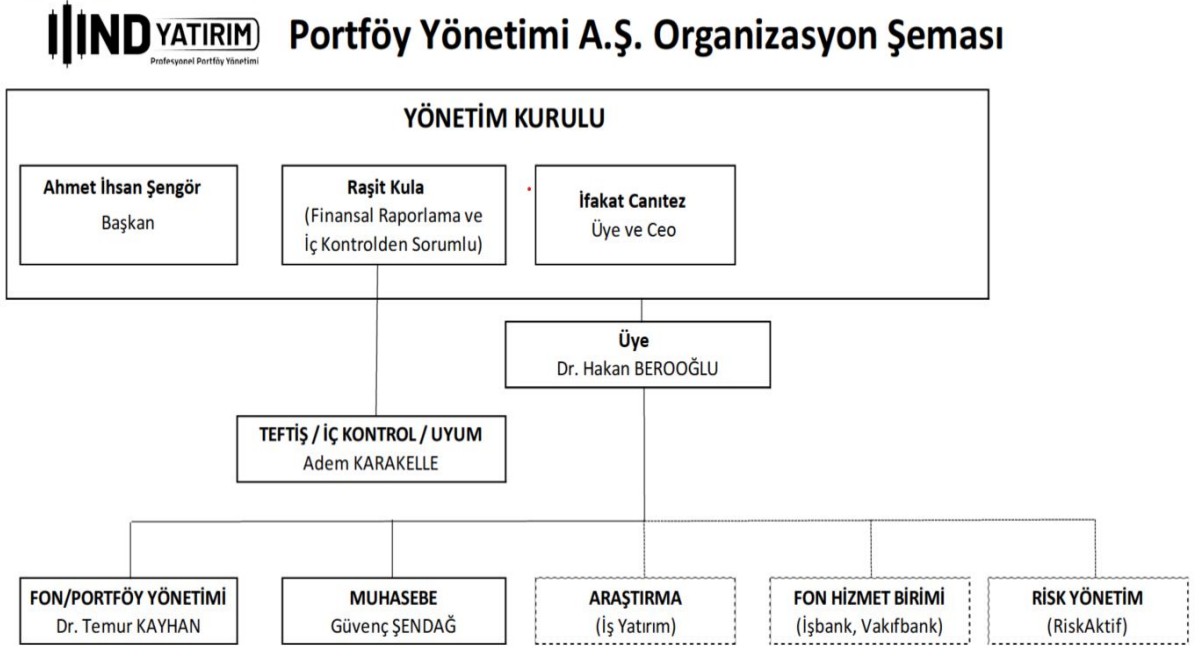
IND YATIRIM
Profesyonel Portföy Yönetimi

Portföy Yönetimi A.Ş. Organizasyon Şeması

YÖNETİM KURULU

Ahmet İhsan Şengör
Başkan

Raşit Kula
(Finansal Raporlama ve İç Kontrolden Sorumlu)

İfakat Canıtez
Üye ve Ceo

Üye
Dr. Hakan BEROOĞLU

TEFTİŞ / İÇ KONTROL / UYUM
Adem KARAKELLE

FON/PORTFÖY YÖNETİMİ
Dr. Temur KAYHAN

MUHASEBE
Güvenç ŞENDAĞ

ARAŞTIRMA
(İş Yatırım)

FON HİZMET BİRİMİ
(İşbank, Vakıfbank)

RİSK YÖNETİM
(RiskAktif)